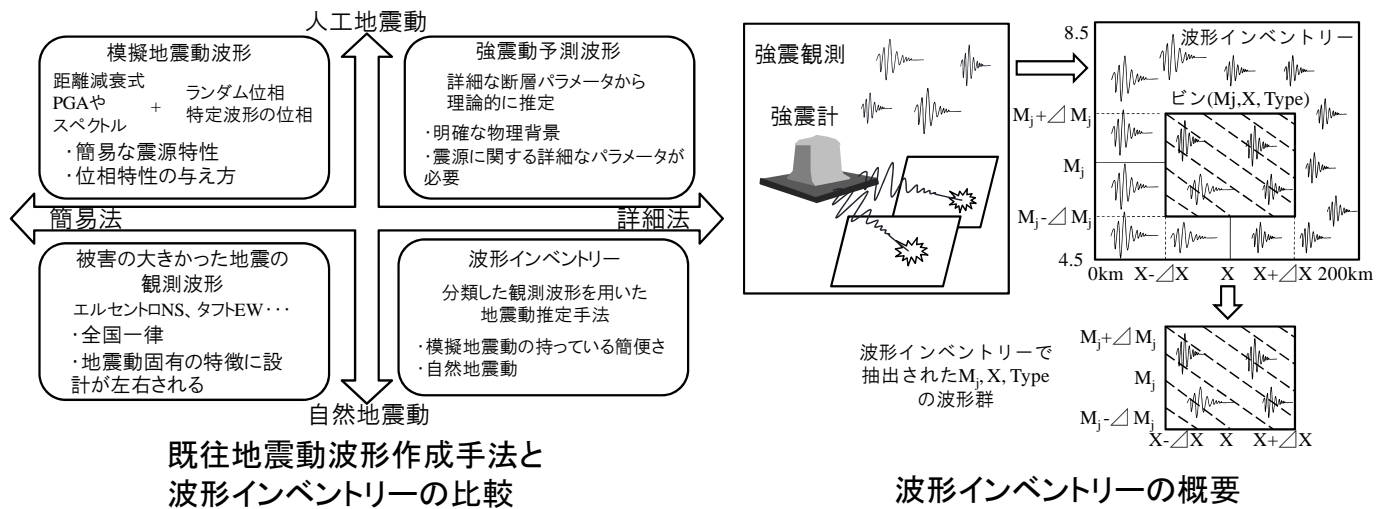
人工地震動

模擬地震動波形

距離減衰式 PGAや スペクトル + ランダム位相 特定波形の位相

・簡易な震源特性
・位相特性の与え方

強震動予測波形

詳細な断層パラメータから理論的に推定

・明確な物理背景
・震源に関する詳細なパラメータが必要

簡易法

詳細法

被害の大きかった地震の観測波形

エルセントロNS、タフトEW・・・

・全国一律
・地震動固有の特徴に設計が左右される

波形インベントリー

分類した観測波形を用いた地震動推定手法

・模擬地震動の持っている簡便さ
・自然地震動

自然地震動

既往地震動波形作成手法と波形インベントリーの比較

強震観測

強震計

8.5

波形インベントリー

ビン(Mj,X, Type)

$M_j+\angle M_j$

$M_j$

$M_j-\angle M_j$

4.5

0km X-$\angle$X X X+$\angle$X 200km

波形インベントリーで抽出された$M_j$, X, Typeの波形群

$M_j+\angle M_j$

$M_j$

$M_j-\angle M_j$

X-$\angle$X X X+$\angle$X

波形インベントリーの概要